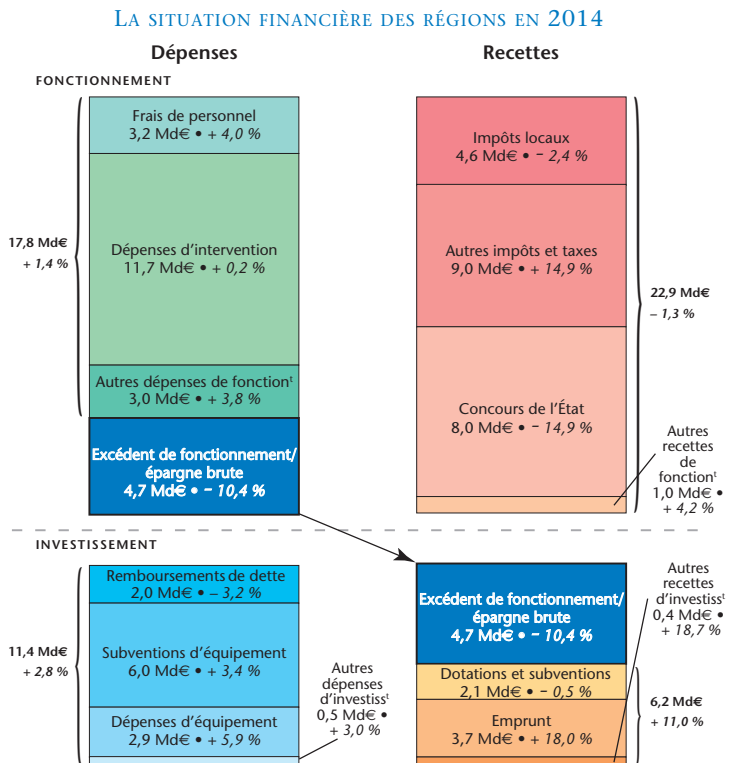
La situation financière des régions en 2014

Dépenses

Recettes

FONCTIONNEMENT

17,8 Md€
+ 1,4 %

Frais de personnel
3,2 Md€ • + 4,0 %

Dépenses d'intervention
11,7 Md€ • + 0,2 %

Autres dépenses de fonction$^t$
3,0 Md€ • + 3,8 %

Excédent de fonctionnement/ épargne brute
4,7 Md€ • – 10,4 %

Impôts locaux
4,6 Md€ • – 2,4 %

Autres impôts et taxes
9,0 Md€ • + 14,9 %

Concours de l'État
8,0 Md€ • – 14,9 %

22,9 Md€
– 1,3 %

Autres recettes de fonction$^t$
1,0 Md€ •
+ 4,2 %

INVESTISSEMENT

11,4 Md€
+ 2,8 %

Remboursements de dette
2,0 Md€ • – 3,2 %

Subventions d'équipement
6,0 Md€ • + 3,4 %

Dépenses d'équipement
2,9 Md€ • + 5,9 %

Autres dépenses d'investiss$^t$
0,5 Md€ •
+ 3,0 %

Excédent de fonctionnement/ épargne brute
4,7 Md€ • – 10,4 %

Autres recettes d'investiss$^t$
0,4 Md€ •
+ 18,7 %

Dotations et subventions
2,1 Md€ • – 0,5 %

Emprunt
3,7 Md€ • + 18,0 %

6,2 Md€
+ 11,0 %